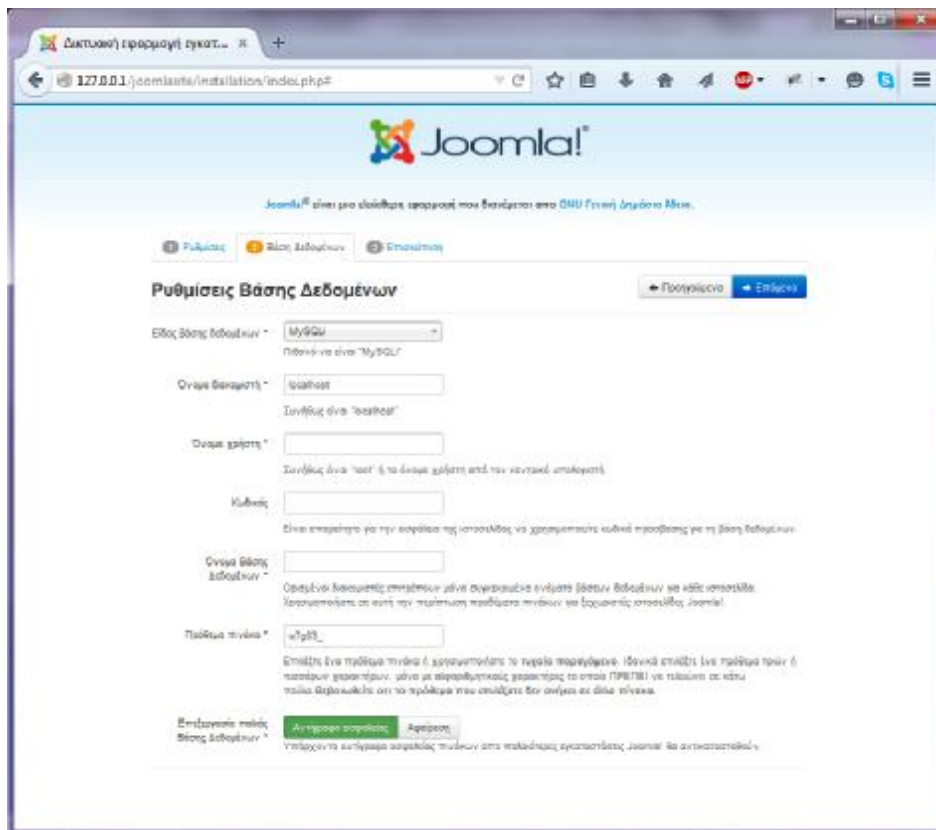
Δικτυακή εφαρμογή εγκατ... ×

127.0.0.1/joomlaxxx/installation/index.php#

Joomla!®

Joomla!® είναι μια ελεύθερη εφαρμογή που διατίθεται από GNU Γενική Δημόσια Άδεια.

1 Ρυθμίσεις 2 Βάση Δεδομένων 3 Επισκόπηση

Ρυθμίσεις Βάσης Δεδομένων

← Προηγούμενο → Επόμενο

Είδος βάσης δεδομένων * MySQLi

Πιθανό να είναι "MySQLi"

Όνομα διακομιστή * localhost

Συνήθως είναι "localhost"

Όνομα χρήστη *

Συνήθως είναι "root" ή το όνομα χρήστη από τον κεντρικό υπολογιστή.

Κωδικός

Είναι απαραίτητο για την ασφάλεια της ιστοσελίδας να χρησιμοποιείτε κωδικό πρόσβασης για τη βάση δεδομένων.

Όνομα Βάσης Δεδομένων *

Ορισμένοι διακομιστές επιτρέπουν μόνο συγκεκριμένα ονόματα βάσεων δεδομένων για κάθε ιστοσελίδα. Χρησιμοποιήστε σε αυτή την περίπτωση προθέματα πινάκων για ξεχωριστές ιστοσελίδες Joomla!

Πρόθεμα πινάκα * u7g8l_

Επιλέξτε ένα πρόθεμα πινάκα ή χρησιμοποιήστε το τυχαία παραγόμενο. Ιδανικά επιλέξτε ένα πρόθεμα τριών ή τεσσάρων χαρακτήρων, μόνο με αλφαριθμητικούς χαρακτήρες το οποίο ΠΡΕΠΕΙ να τελειώνει σε κάτω παύλα. Βεβαιωθείτε ότι το πρόθεμα που επιλέξατε δεν ανήκει σε άλλο πίνακα.

Επεξεργασία παλιάς Βάσης Δεδομένων *

Αντίγραφο ασφαλείας Αφαίρεση

Υπάρχοντα αντίγραφα ασφαλείας πινάκων από παλαιότερες εγκαταστάσεις Joomla! θα αντικατασταθούν.